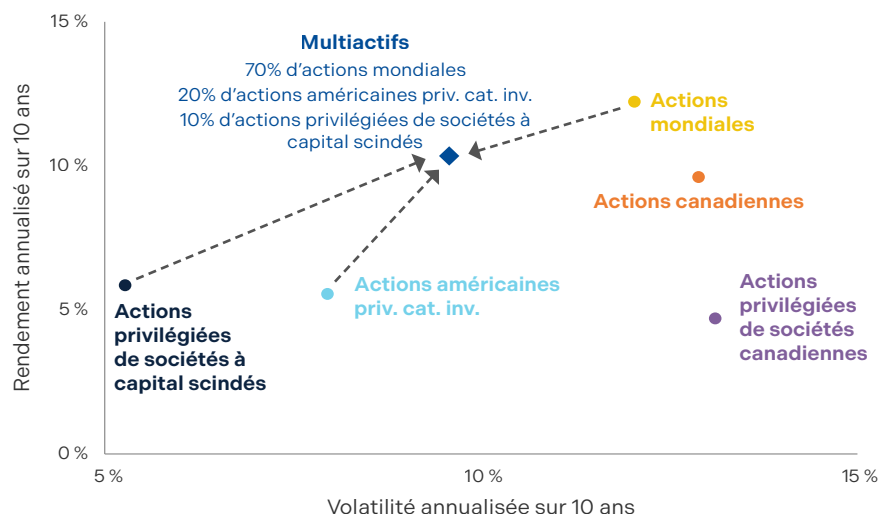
15 %

10 %

5 %

0 %

Rendement annualisé sur 10 ans

Multiactifs
70% d'actions mondiales
20% d'actions américaines priv. cat. inv.
10% d'actions privilégiées de sociétés à capital scindés

Actions mondiales

Actions canadiennes

Actions américaines priv. cat. inv.

Actions privilégiées de sociétés à capital scindés

Actions privilégiées de sociétés canadiennes

5 %

10 %

15 %

Volatilité annualisée sur 10 ans